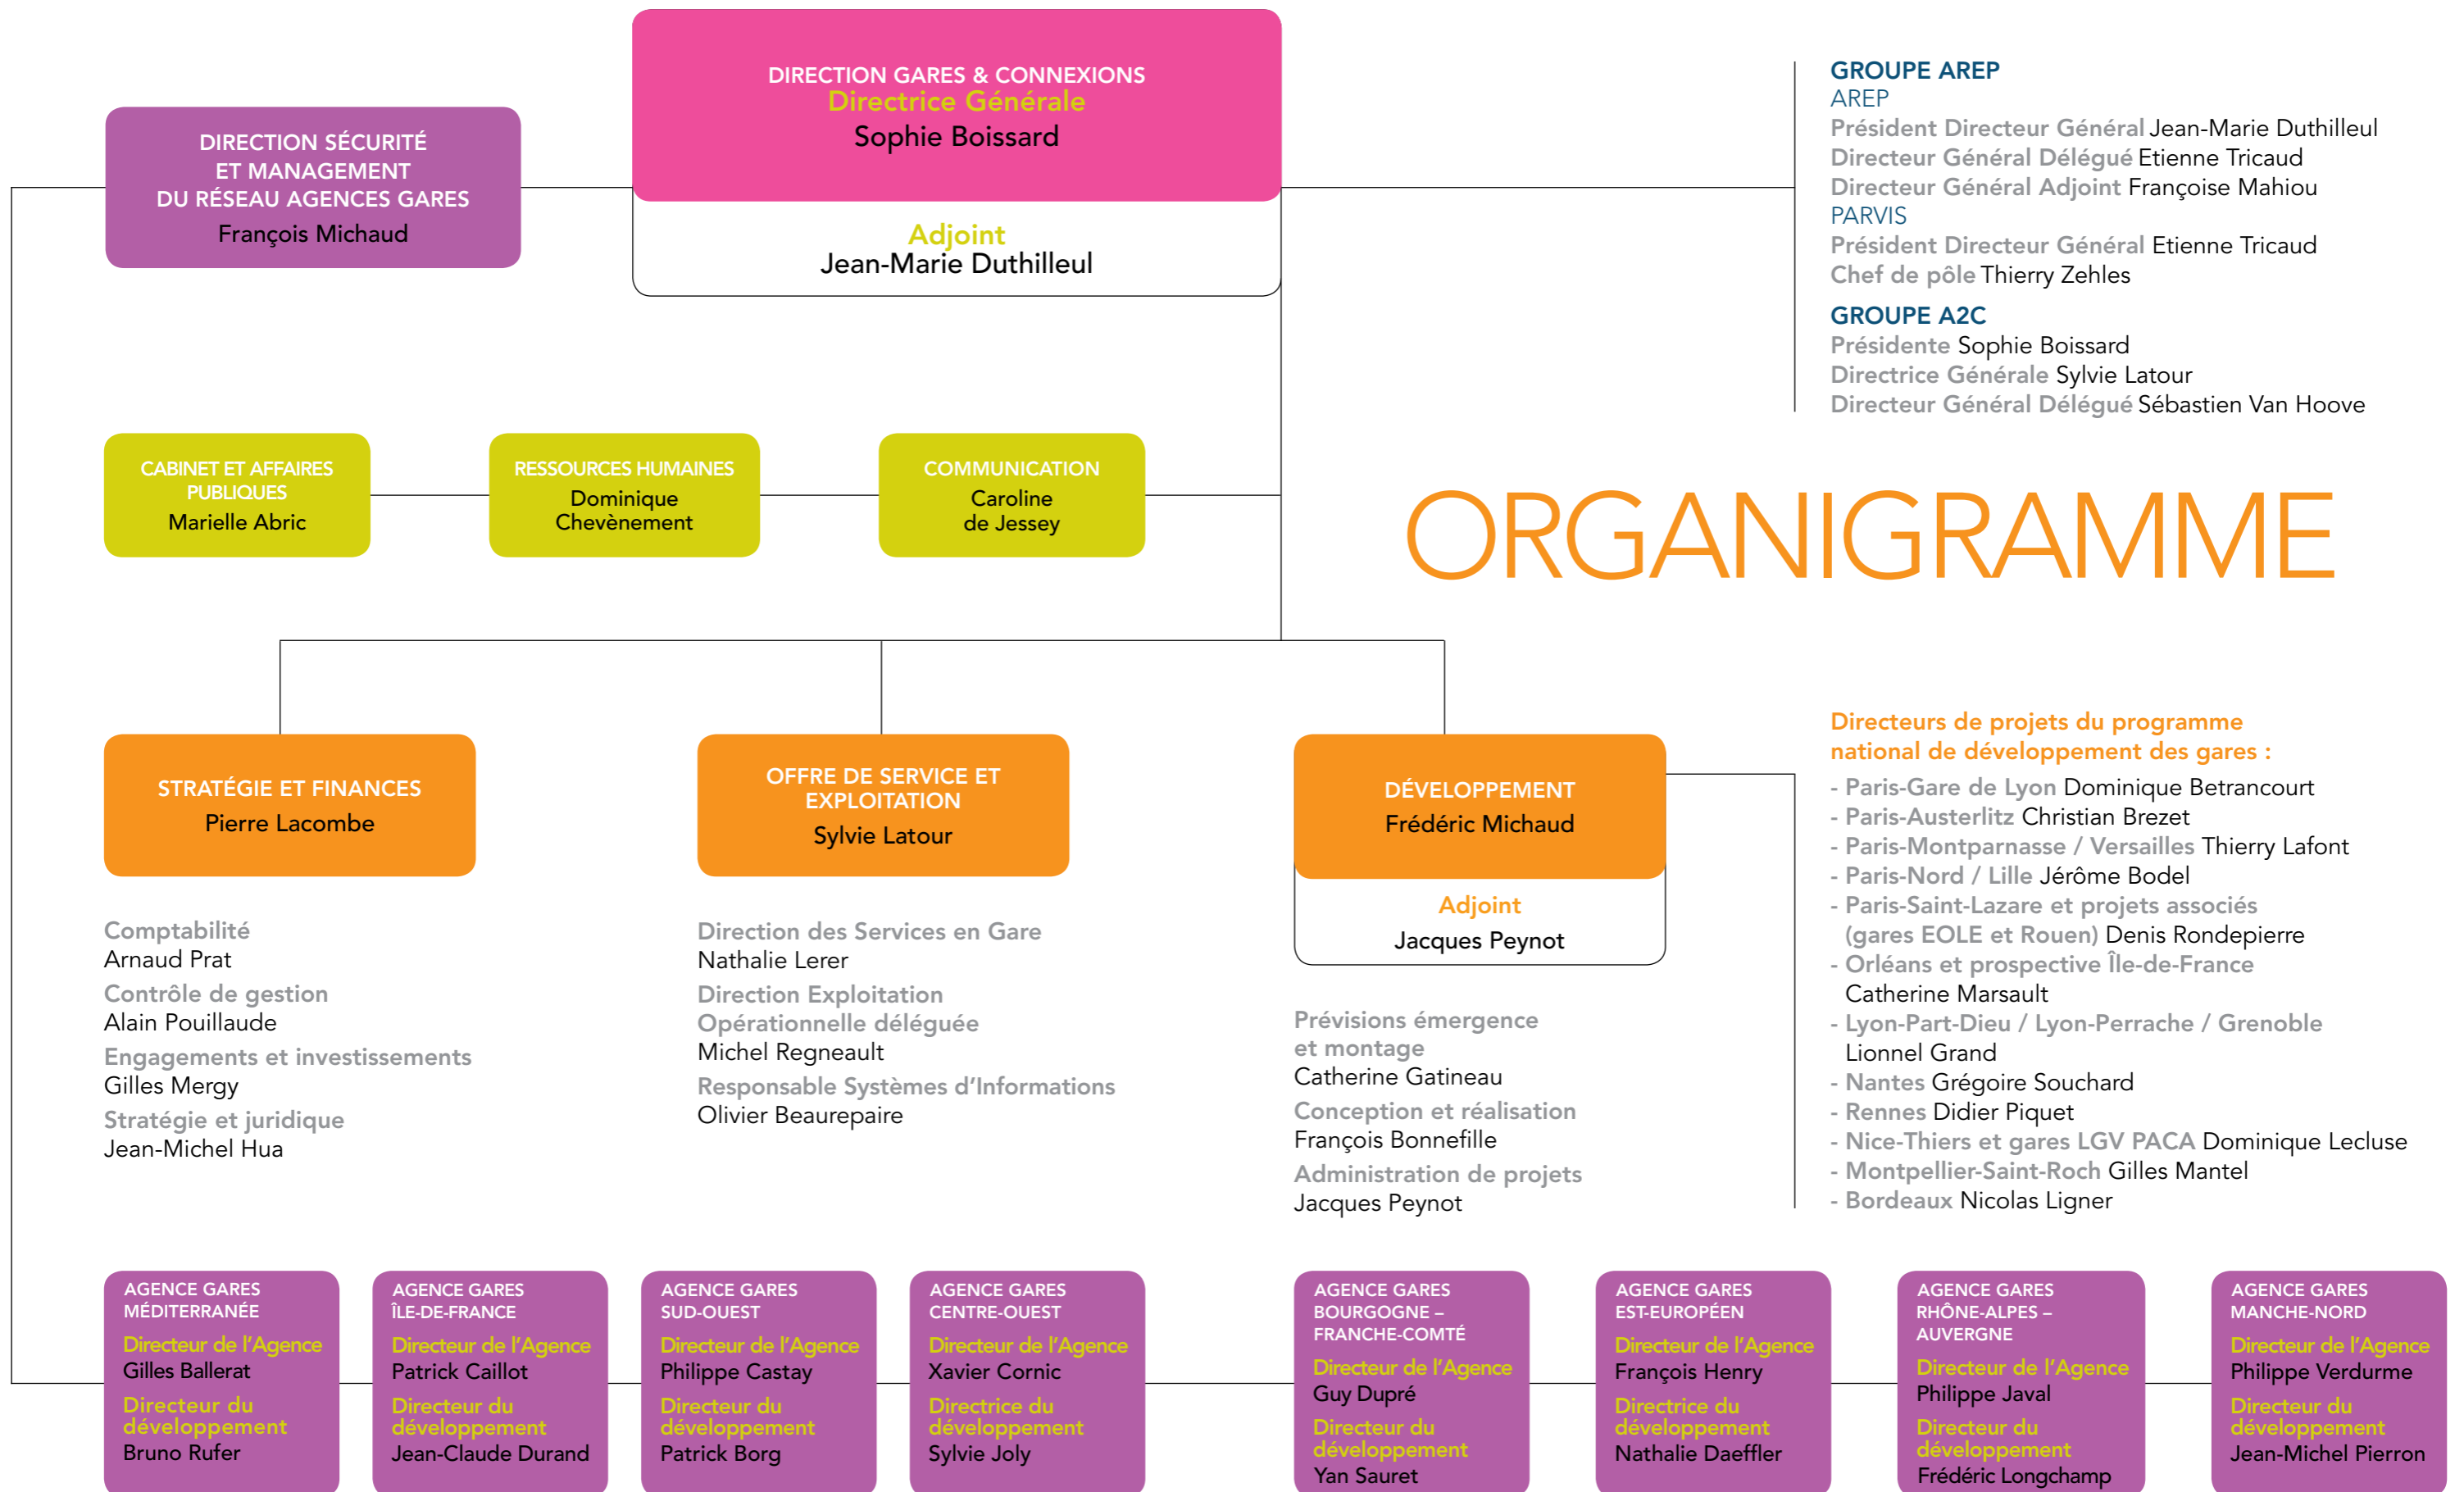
DIRECTION GARES & CONNEXIONS
Directrice Générale
Sophie Boissard

Adjoint
Jean-Marie Duthilleul

DIRECTION SÉCURITÉ ET MANAGEMENT DU RÉSEAU AGENCES GARES
François Michaud

GROUPE AREP
AREP
Président Directeur Général Jean-Marie Duthilleul
Directeur Général Délégué Etienne Tricaud
Directeur Général Adjoint Françoise Mahiou
PARVIS
Président Directeur Général Etienne Tricaud
Chef de pôle Thierry Zehles

GROUPE A2C
Présidente Sophie Boissard
Directrice Générale Sylvie Latour
Directeur Général Délégué Sébastien Van Hoove

CABINET ET AFFAIRES PUBLIQUES
Marielle Abric

RESSOURCES HUMAINES
Dominique Chevènement

COMMUNICATION
Caroline de Jessey

ORGANIGRAMME

STRATÉGIE ET FINANCES
Pierre Lacombe

Comptabilité
Arnaud Prat
Contrôle de gestion
Alain Pouillaude
Engagements et investissements
Gilles Mergy
Stratégie et juridique
Jean-Michel Hua

OFFRE DE SERVICE ET EXPLOITATION
Sylvie Latour

Direction des Services en Gare
Nathalie Lerer
Direction Exploitation Opérationnelle déléguée
Michel Regneault
Responsable Systèmes d'Informations
Olivier Beaurepaire

DÉVELOPPEMENT
Frédéric Michaud

Adjoint
Jacques Peynot

Prévisions émergence et montage
Catherine Gatineau
Conception et réalisation
François Bonnefille
Administration de projets
Jacques Peynot

Directeurs de projets du programme national de développement des gares :
- Paris-Gare de Lyon Dominique Betrancourt
- Paris-Austerlitz Christian Brezet
- Paris-Montparnasse / Versailles Thierry Lafont
- Paris-Nord / Lille Jérôme Bodel
- Paris-Saint-Lazare et projets associés (gares EOLE et Rouen) Denis Rondepierre
- Orléans et prospective Île-de-France Catherine Marsault
- Lyon-Part-Dieu / Lyon-Perrache / Grenoble Lionnel Grand
- Nantes Grégoire Souchard
- Rennes Didier Piquet
- Nice-Thiers et gares LGV PACA Dominique Lecluse
- Montpellier-Saint-Roch Gilles Mantel
- Bordeaux Nicolas Ligner

AGENCE GARES MÉDITERRANÉE
Directeur de l'Agence
Gilles Ballerat
Directeur du développement
Bruno Rufer

AGENCE GARES ÎLE-DE-FRANCE
Directeur de l'Agence
Patrick Caillot
Directeur du développement
Jean-Claude Durand

AGENCE GARES SUD-OUEST
Directeur de l'Agence
Philippe Castay
Directeur du développement
Patrick Borg

AGENCE GARES CENTRE-OUEST
Directeur de l'Agence
Xavier Cornic
Directrice du développement
Sylvie Joly

AGENCE GARES BOURGOGNE – FRANCHE-COMTÉ
Directeur de l'Agence
Guy Dupré
Directeur du développement
Yan Sauret

AGENCE GARES EST-EUROPÉEN
Directeur de l'Agence
François Henry
Directrice du développement
Nathalie Daeffler

AGENCE GARES RHÔNE-ALPES – AUVERGNE
Directeur de l'Agence
Philippe Javal
Directeur du développement
Frédéric Longchamp

AGENCE GARES MANCHE-NORD
Directeur de l'Agence
Philippe Verdurme
Directeur du développement
Jean-Michel Pierron